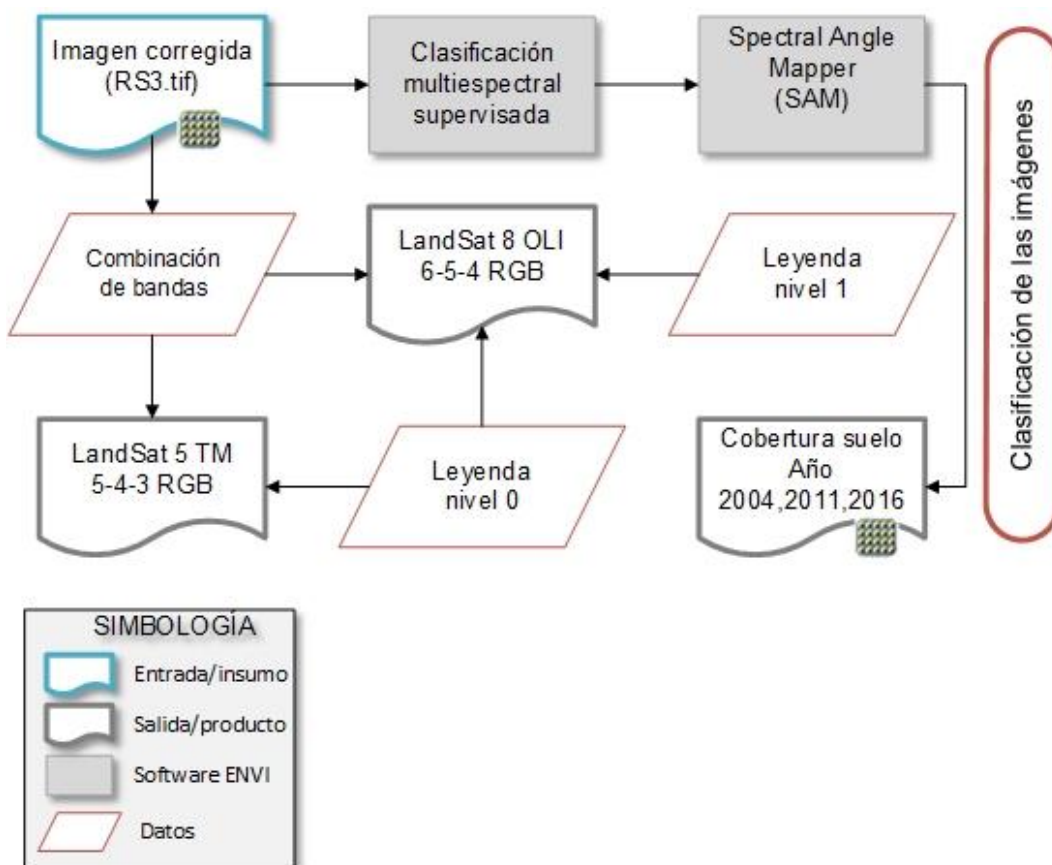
Imagen corregida (RS3.tif)

Clasificación multiespectral supervisada

Spectral Angle Mapper (SAM)

Clasificación de las imágenes

Combinación de bandas

LandSat 8 OLI 6-5-4 RGB

Leyenda nivel 1

LandSat 5 TM 5-4-3 RGB

Leyenda nivel 0

Cobertura suelo Año 2004,2011,2016

SIMBOLOGÍA

Entrada/insumo

Salida/producto

Software ENVI

Datos